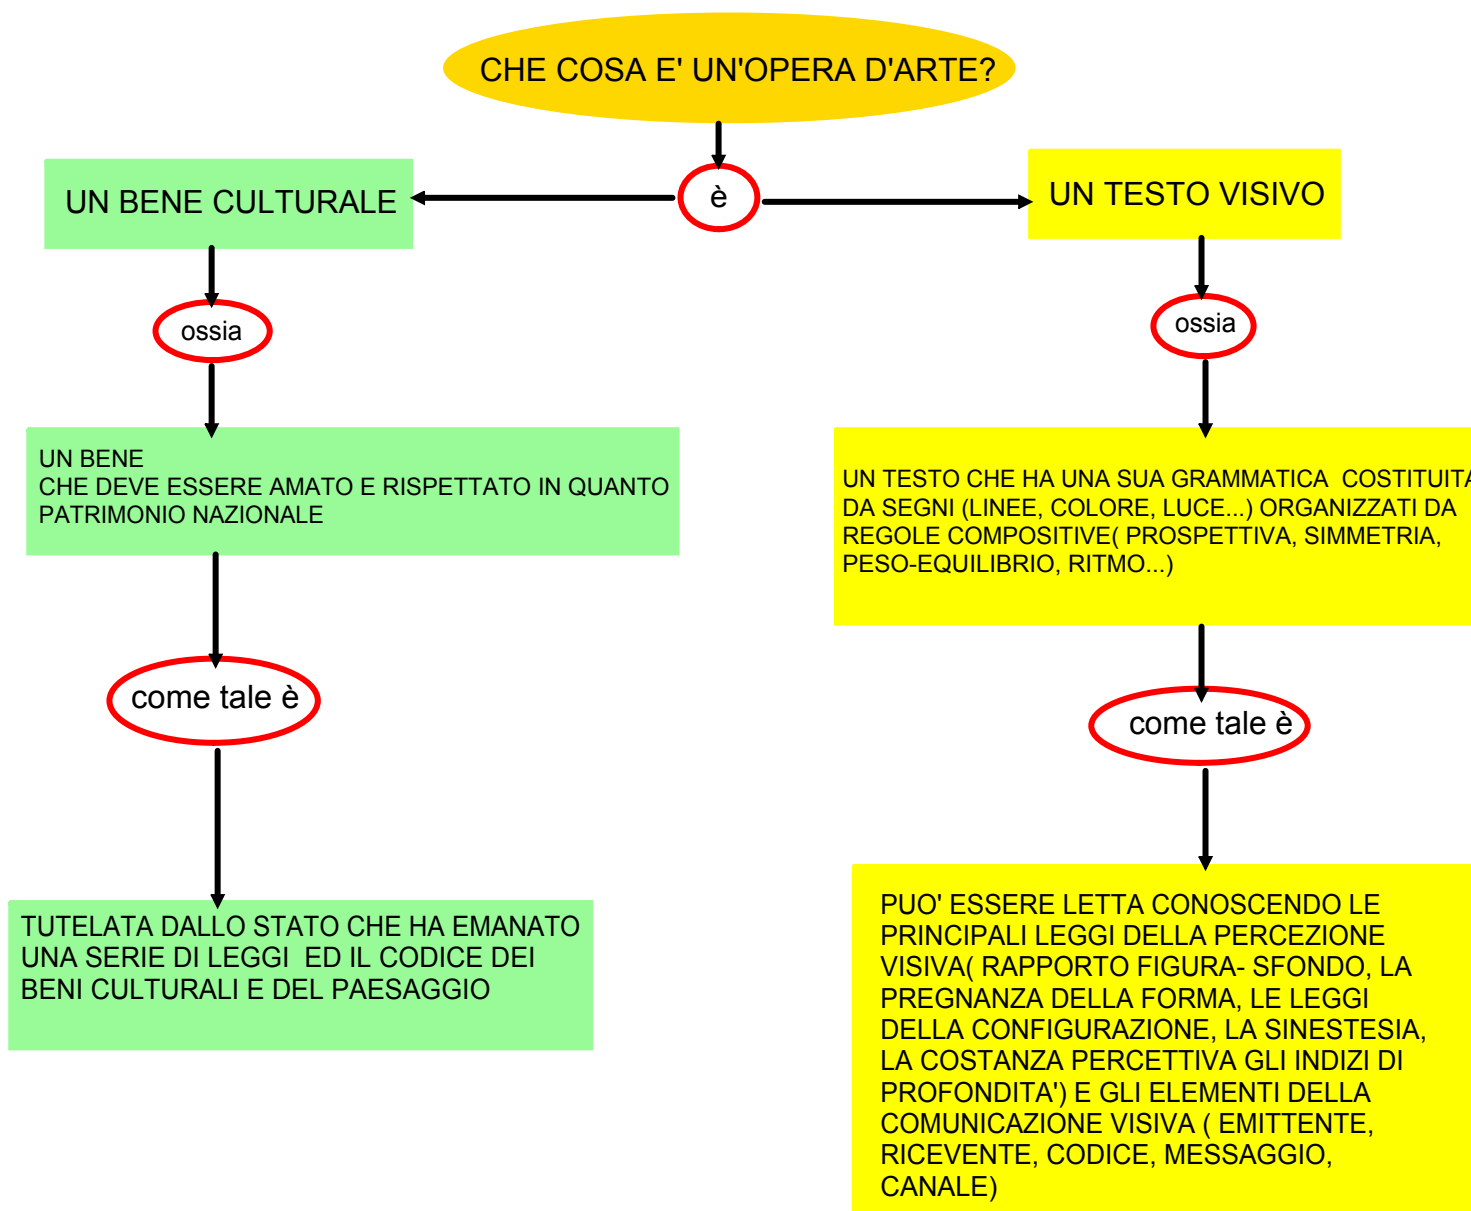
CHE COSA E' UN'OPERA D'ARTE?

è

UN BENE CULTURALE

ossia

UN BENE
CHE DEVE ESSERE AMATO E RISPETTATO IN QUANTO PATRIMONIO NAZIONALE

come tale è

TUTELATA DALLO STATO CHE HA EMANATO UNA SERIE DI LEGGI ED IL CODICE DEI BENI CULTURALI E DEL PAESAGGIO

UN TESTO VISIVO

ossia

UN TESTO CHE HA UNA SUA GRAMMATICA COSTITUITA DA SEGNI (LINEE, COLORE, LUCE...) ORGANIZZATI DA REGOLE COMPOSITIVE( PROSPETTIVA, SIMMETRIA, PESO-EQUILIBRIO, RITMO...)

come tale è

PUO' ESSERE LETTA CONOSCENDO LE PRINCIPALI LEGGI DELLA PERCEZIONE VISIVA( RAPPORTO FIGURA- SFONDO, LA PREGNANZA DELLA FORMA, LE LEGGI DELLA CONFIGURAZIONE, LA SINESTESIA, LA COSTANZA PERCETTIVA GLI INDIZI DI PROFONDITA') E GLI ELEMENTI DELLA COMUNICAZIONE VISIVA ( EMITTENTE, RICEVENTE, CODICE, MESSAGGIO, CANALE)